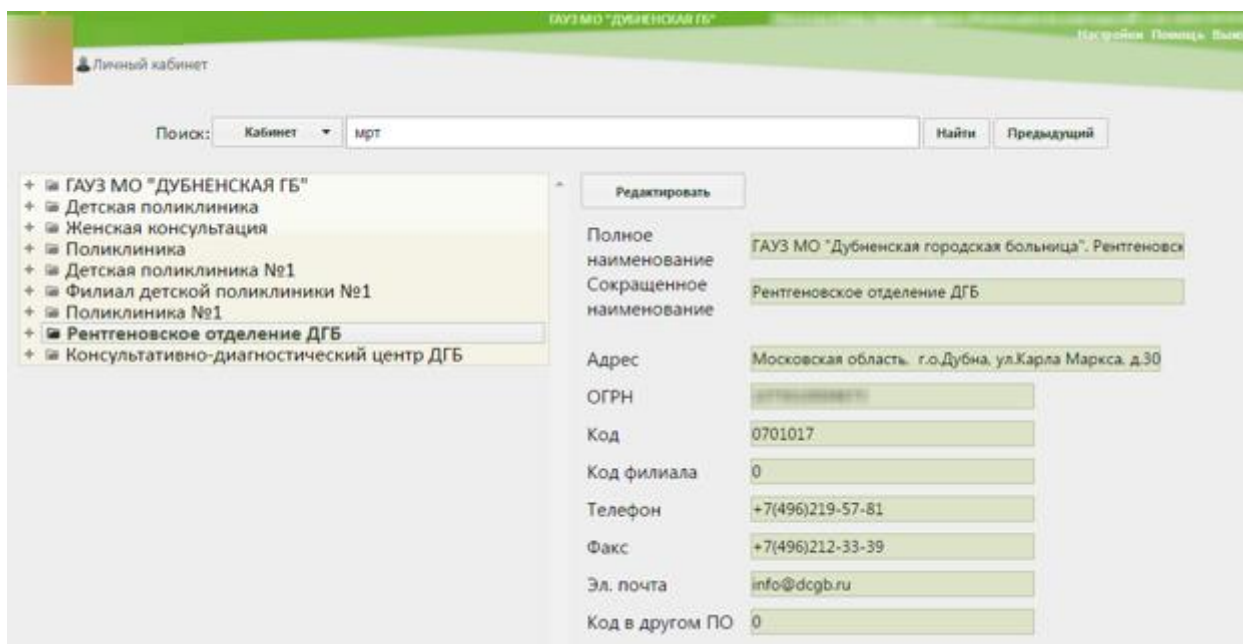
ГАУЗ МО "ДУБНЕНСКАЯ ГБ"

Настройки Помощь Вых

Личный кабинет

Поиск: Кабинет мрт Найти Предыдущий

+ ГАУЗ МО "ДУБНЕНСКАЯ ГБ"
+ Детская поликлиника
+ Женская консультация
+ Поликлиника
+ Детская поликлиника №1
+ Филиал детской поликлиники №1
+ Поликлиника №1
+ Рентгеновское отделение ДГБ
+ Консультативно-диагностический центр ДГБ

Редактировать

Полное наименование: ГАУЗ МО "Дубненская городская больница". Рентгеновск

Сокращенное наименование: Рентгеновское отделение ДГБ

Адрес: Московская область. г.о.Дубна, ул.Карла Маркса. д.30

ОГРН: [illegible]

Код: 0701017

Код филиала: 0

Телефон: +7(496)219-57-81

Факс: +7(496)212-33-39

Эл. почта: info@dcgb.ru

Код в другом ПО: 0